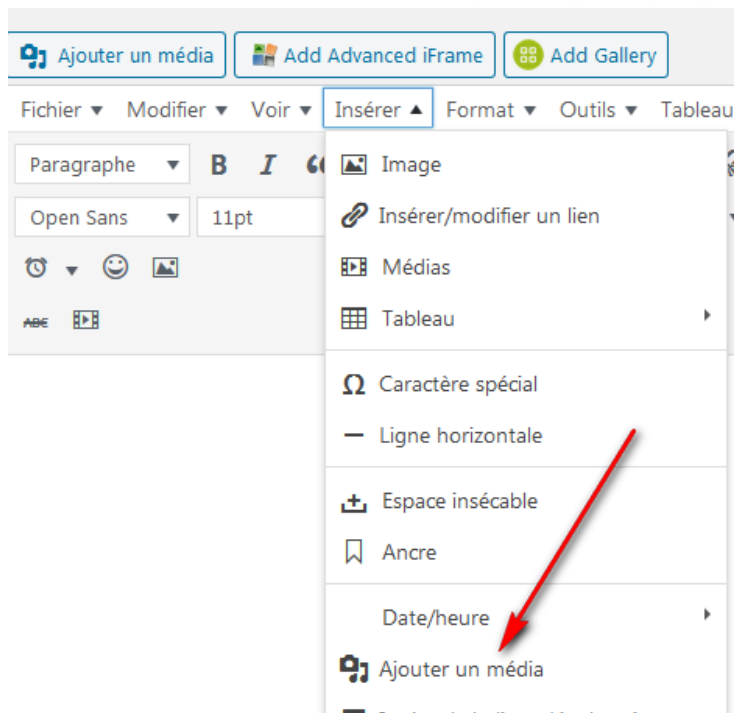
Ajouter un média | Add Advanced iFrame | Add Gallery

Fichier ▼ Modifier ▼ Voir ▼ Insérer ▲ Format ▼ Outils ▼ Tableau

Paragraphe ▼ B I

Open Sans ▼ 11pt

ABC

Image
Insérer/modifier un lien
Médias
Tableau

Caractère spécial
Ligne horizontale

Espace insécable
Ancre

Date/heure
Ajouter un média
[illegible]